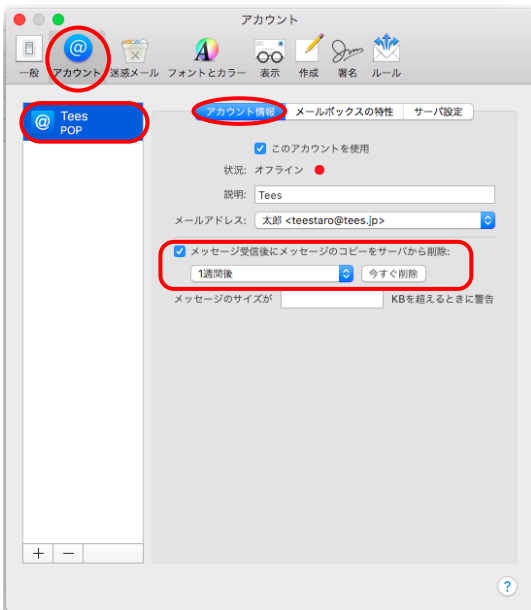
アカウント

一般 アカウント 迷惑メール フォントとカラー 表示 作成 署名 ルール

Tees
POP

アカウント情報 メールボックスの特性 サーバ設定

このアカウントを使用

状況: オフライン

説明: Tees

メールアドレス: 太郎 <teestaro@tees.jp>

メッセージ受信後にメッセージのコピーをサーバから削除:

1週間後 今すぐ削除

メッセージのサイズが KBを超えるときに警告

+ −

?